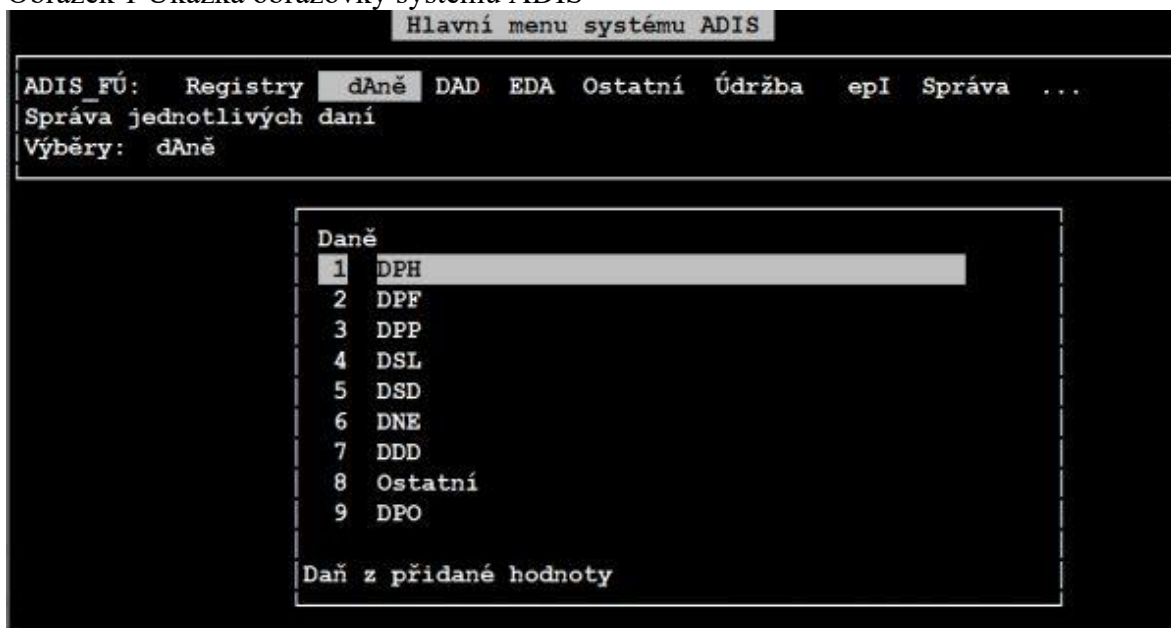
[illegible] Ukázka obrazovky systému ADIS

Hlavní menu systému ADIS

ADIS_FÚ: Registry dAně DAD EDA Ostatní Údržba epI Správa ...
Správa jednotlivých daní
Výběry: dAně

Daně
1 DPH
2 DPF
3 DPP
4 DSL
5 DSD
6 DNE
7 DDD
8 Ostatní
9 DPO

Daň z přidané hodnoty